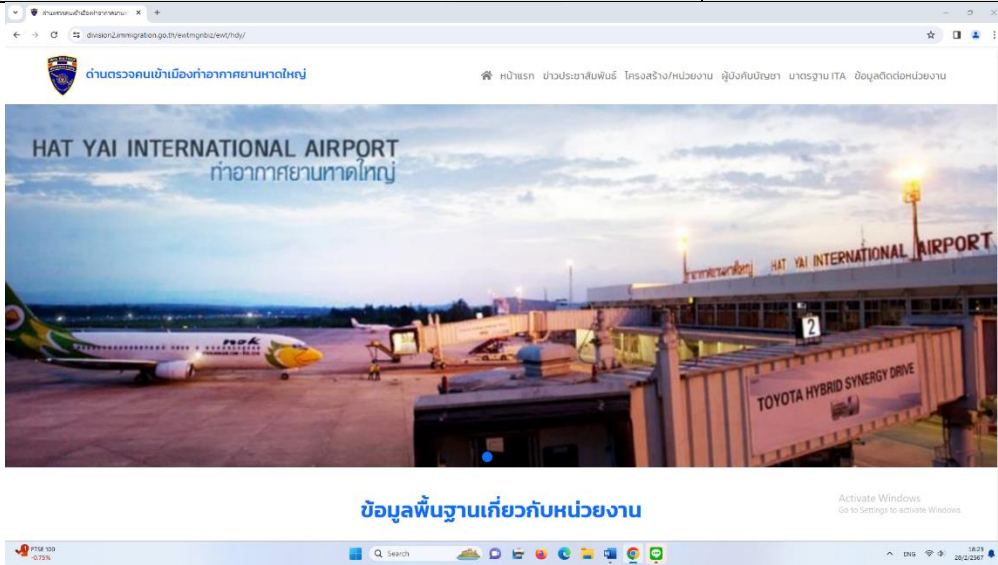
ด่านตรวจคนเข้าเมืองท่าอากาศยานห... ×

division2.immigration.go.th/ewtmgnbiz/ewt/hdy/

ด่านตรวจคนเข้าเมืองท่าอากาศยานหาดใหญ่

หน้าแรก ข่าวประชาสัมพันธ์ โครงสร้าง/หน่วยงาน ผู้บังคับบัญชา มาตรฐาน ITA ข้อมูลติดต่อหน่วยงาน

HAT YAI INTERNATIONAL AIRPORT
ท่าอากาศยานหาดใหญ่

ท่าอากาศยานหาดใหญ่ HAT YAI INTERNATIONAL AIRPORT

nok

2

TOYOTA HYBRID SYNERGY DRIVE

ข้อมูลพื้นฐานเกี่ยวกับหน่วยงาน

Activate Windows
Go to Settings to activate Windows.

PTSE 100
-0.75%

Search

ENG

18:23
28/2/2567